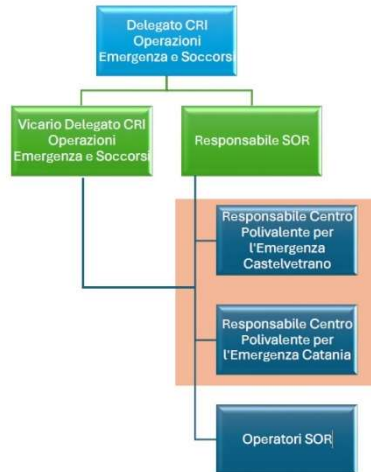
Delegato CRI Operazioni Emergenza e Soccorsi

Vicario Delegato CRI Operazioni Emergenza e Soccorsi

Responsabile SOR

Responsabile Centro Polivalente per l'Emergenza Castelvetrano

Responsabile Centro Polivalente per l'Emergenza Catania

Operatori SOR